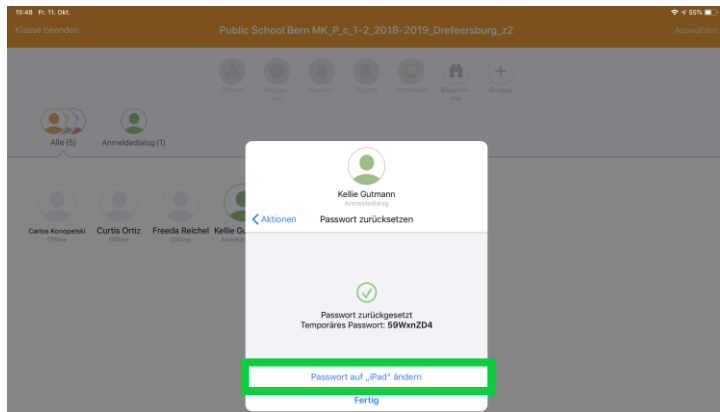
15:48 Fr. 11. Okt.

Klasse beenden

Public School Bern MK_P_c_1-2_2018-2019_Drefeersburg_z2

Auswählen

Öffnen

Navigieren

Sperren

Stumm

Ausblenden

Bildschirme

Gruppe

Alle (5)

Anmeldedialog (1)

Carlos Konopelski
Offline

Curtis Ortiz
Offline

Freeda Reichel
Offline

Kellie Gu
Anmeld

Kellie Gutmann
Anmeldedialog

Aktionen

Passwort zurücksetzen

Passwort zurückgesetzt
Temporäres Passwort: 59WxnZD4

Passwort auf „iPad" ändern

Fertig